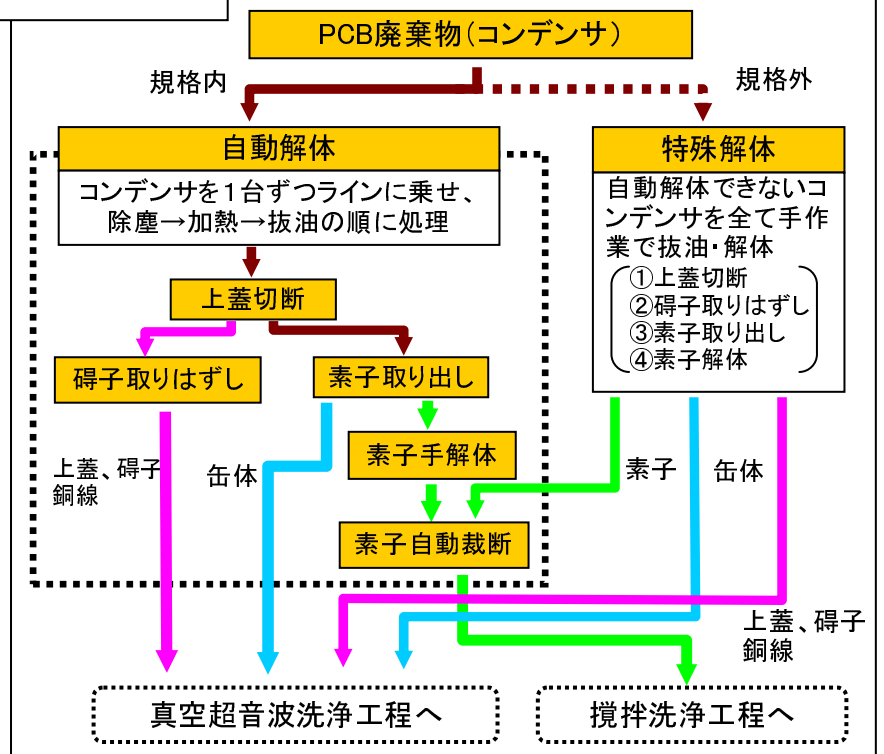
PCB廃棄物(コンデンサ)

規格内

規格外

自動解体

コンデンサを1台ずつラインに乗せ、除塵→加熱→抜油の順に処理

特殊解体

自動解体できないコンデンサを全て手作業で抜油・解体

①上蓋切断
②碍子取りはずし
③素子取り出し
④素子解体

上蓋切断

碍子取りはずし

素子取り出し

素子手解体

素子自動裁断

上蓋、碍子
銅線

缶体

素子

缶体

上蓋、碍子
銅線

真空超音波洗浄工程へ

撹拌洗浄工程へ